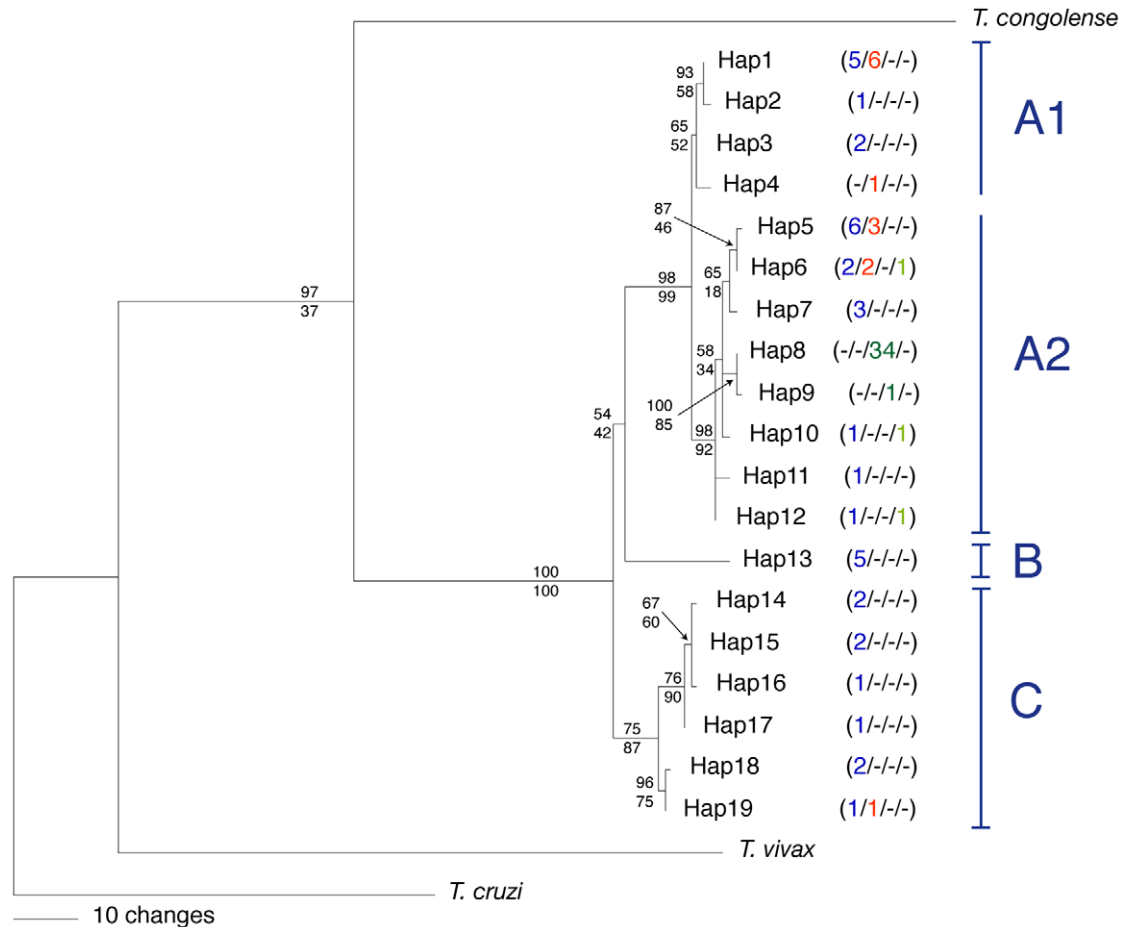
T. congolense

93
58
Hap1 (5/6/-/-)
Hap2 (1/-/-/-)
65
52
Hap3 (2/-/-/-)
Hap4 (-/1/-/-)
A1

87
46
Hap5 (6/3/-/-)
65
18
Hap6 (2/2/-/1)
98
99
Hap7 (3/-/-/-)
58
34
Hap8 (-/-/34/-)
Hap9 (-/-/1/-)
100
85
98
92
Hap10 (1/-/-/1)
Hap11 (1/-/-/-)
Hap12 (1/-/-/1)
A2

97
37
54
42
Hap13 (5/-/-/-)
B

100
100
67
60
Hap14 (2/-/-/-)
Hap15 (2/-/-/-)
76
90
Hap16 (1/-/-/-)
Hap17 (1/-/-/-)
75
87
96
75
Hap18 (2/-/-/-)
Hap19 (1/1/-/-)
C

T. vivax

T. cruzi

10 changes